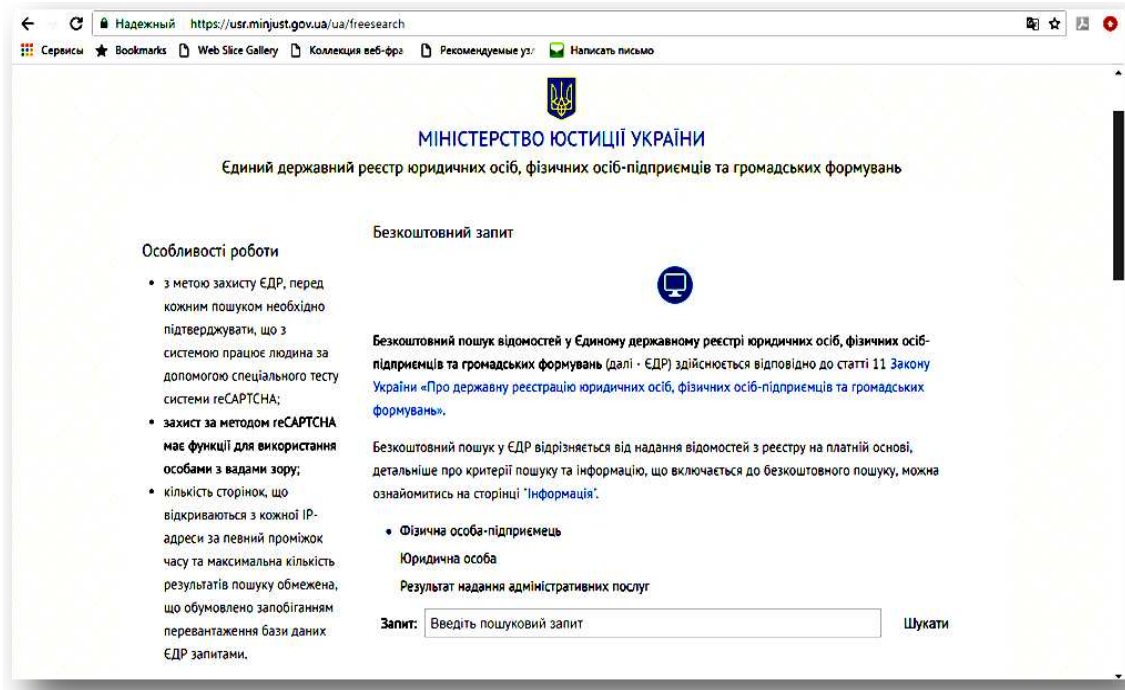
Надежный https://usr.minjust.gov.ua/ua/freesearch

Сервисы Bookmarks Web Slice Gallery Коллекция веб-фра Рекомендуемые уз Написать письмо

МІНІСТЕРСТВО ЮСТИЦІЇ УКРАЇНИ

Єдиний державний реєстр юридичних осіб, фізичних осіб-підприємців та громадських формувань

Особливості роботи

• з метою захисту ЄДР, перед кожним пошуком необхідно підтверджувати, що з системою працює людина за допомогою спеціального тесту системи reCAPTCHA;
• захист за методом reCAPTCHA має функції для використання особами з вадами зору;
• кількість сторінок, що відкриваються з кожної IP-адреси за певний проміжок часу та максимальна кількість результатів пошуку обмежена, що обумовлено запобіганням перевантаження бази даних ЄДР запитами.

Безкоштовний запит

Безкоштовний пошук відомостей у Єдиному державному реєстрі юридичних осіб, фізичних осіб-підприємців та громадських формувань (далі - ЄДР) здійснюється відповідно до статті 11 Закону України «Про державну реєстрацію юридичних осіб, фізичних осіб-підприємців та громадських формувань».

Безкоштовний пошук у ЄДР відрізняється від надання відомостей з реєстру на платній основі, детальніше про критерії пошуку та інформацію, що включається до безкоштовного пошуку, можна ознайомитись на сторінці "Інформація".

• Фізична особа-підприємець
Юридична особа
Результат надання адміністративних послуг

Запит: Введіть пошуковий запит Шукати